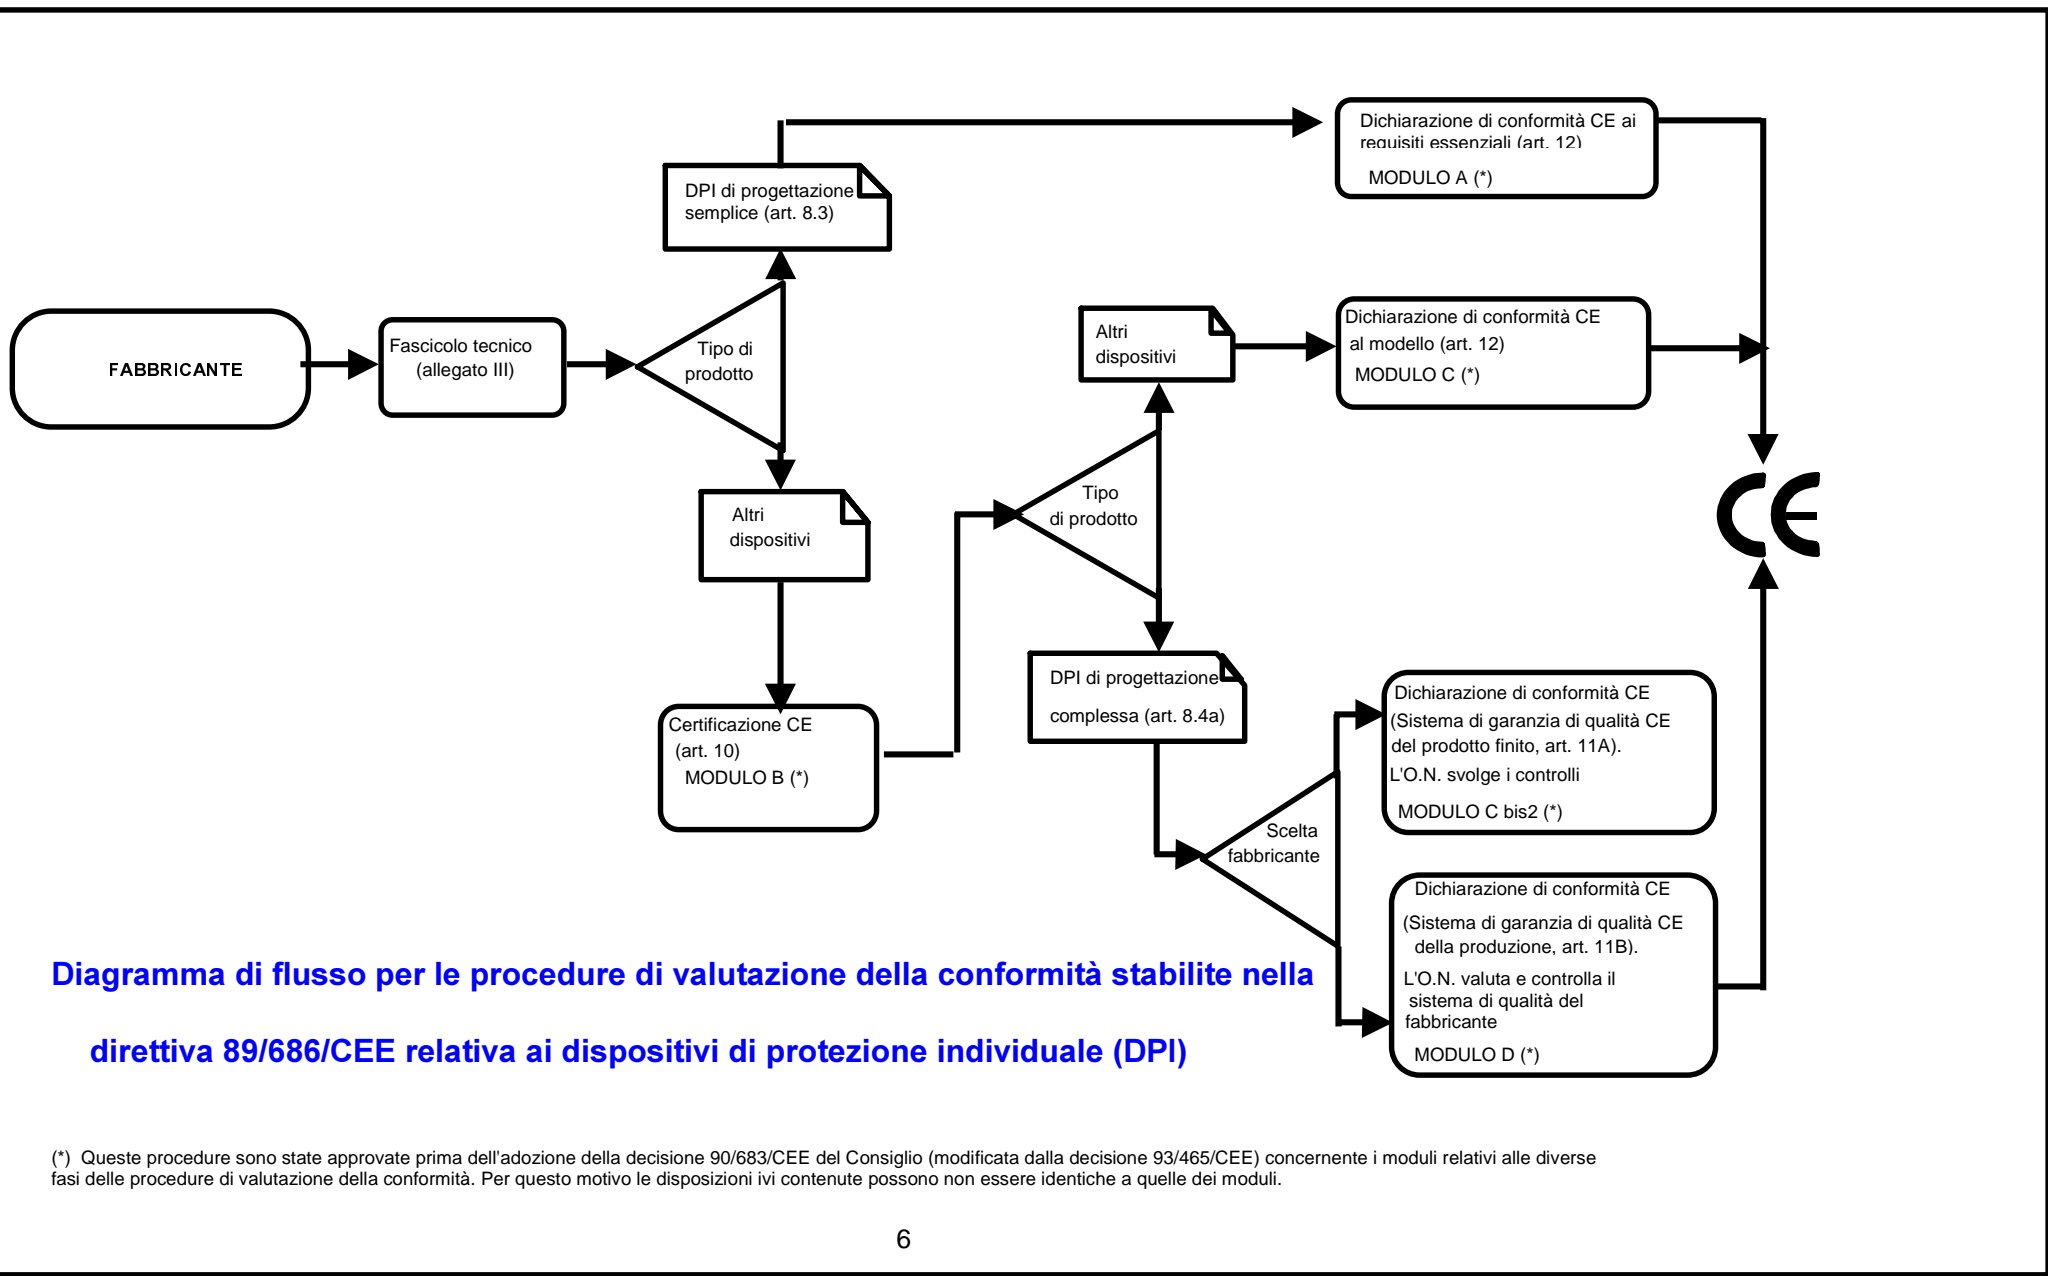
Dichiarazione di conformità CE ai requisiti essenziali (art. 12)

MODULO A (*)

DPI di progettazione semplice (art. 8.3)

FABBRICANTE

Fascicolo tecnico (allegato III)

Tipo di prodotto

Altri dispositivi

Dichiarazione di conformità CE al modello (art. 12)
MODULO C (*)

Altri dispositivi

Tipo di prodotto

CE

Certificazione CE (art. 10)
MODULO B (*)

DPI di progettazione complessa (art. 8.4a)

Dichiarazione di conformità CE
(Sistema di garanzia di qualità CE del prodotto finito, art. 11A).
L'O.N. svolge i controlli
MODULO C bis2 (*)

Scelta fabbricante

Dichiarazione di conformità CE
(Sistema di garanzia di qualità CE della produzione, art. 11B).
L'O.N. valuta e controlla il sistema di qualità del fabbricante
MODULO D (*)

Diagramma di flusso per le procedure di valutazione della conformità stabilite nella direttiva 89/686/CEE relativa ai dispositivi di protezione individuale (DPI)

(*) Queste procedure sono state approvate prima dell'adozione della decisione 90/683/CEE del Consiglio (modificata dalla decisione 93/465/CEE) concernente i moduli relativi alle diverse fasi delle procedure di valutazione della conformità. Per questo motivo le disposizioni ivi contenute possono non essere identiche a quelle dei moduli.

6